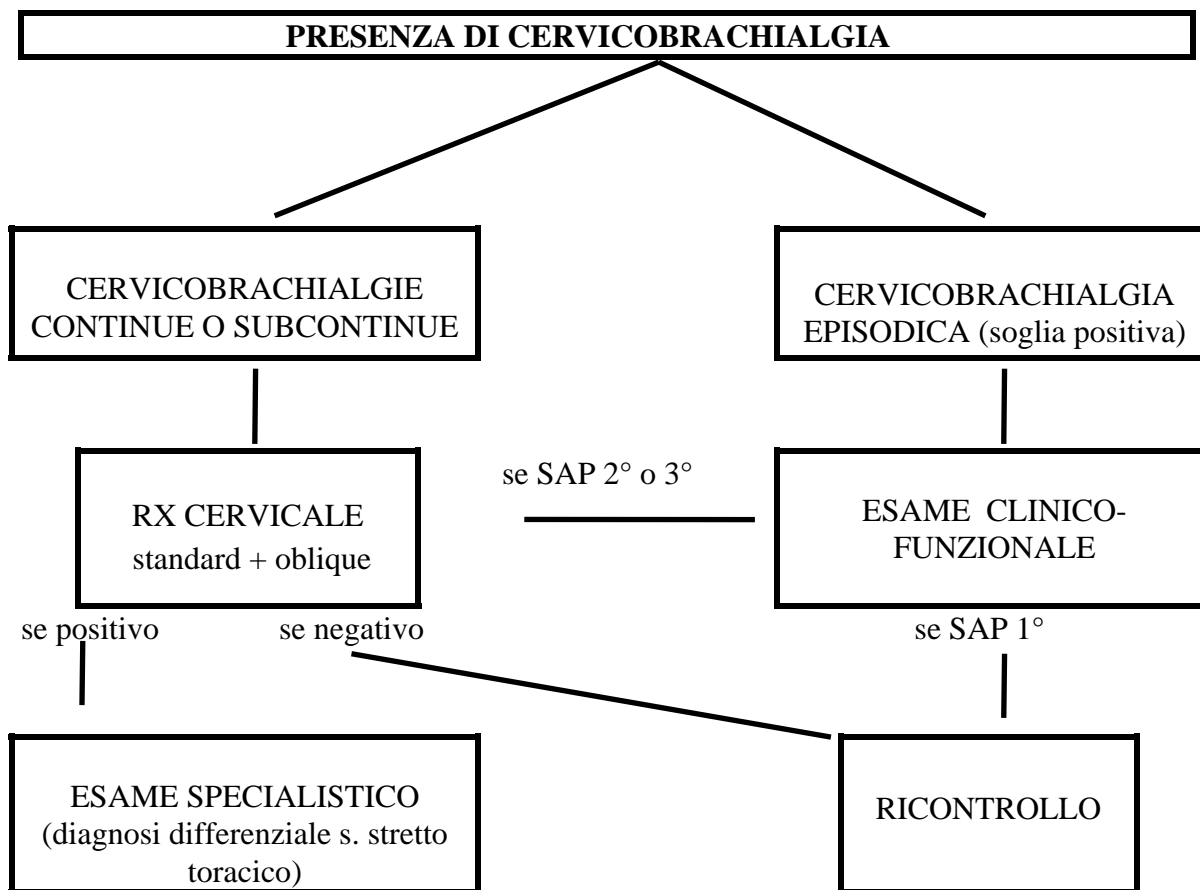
PRESENZA DI CERVICOBRACHIALGIA

CERVICOBRACHIALGIE CONTINUE O SUBCONTINUE

CERVICOBRACHIALGIA EPISODICA (soglia positiva)

RX CERVICALE standard + oblique

se SAP 2° o 3°

ESAME CLINICO-FUNZIONALE

se positivo

se negativo

se SAP 1°

ESAME SPECIALISTICO (diagnosi differenziale s. stretto toracico)

RICONTROLLO